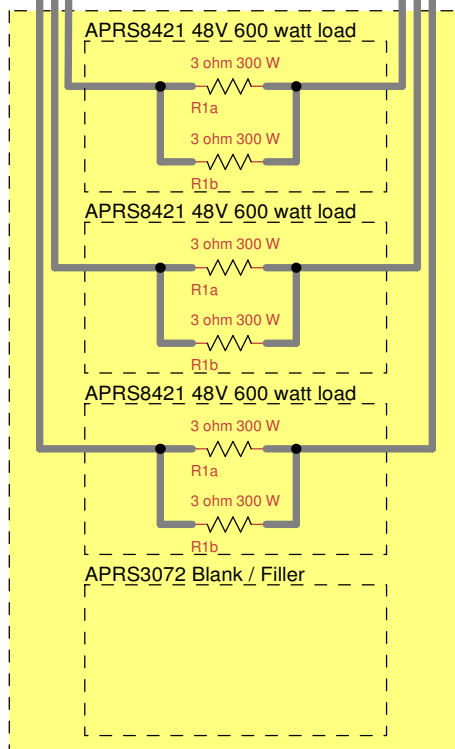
APRS8421 48V 600 watt load

3 ohm 300 W

R1a

3 ohm 300 W

R1b

APRS8421 48V 600 watt load

3 ohm 300 W

R1a

3 ohm 300 W

R1b

APRS8421 48V 600 watt load

3 ohm 300 W

R1a

3 ohm 300 W

R1b

APRS3072 Blank / Filler